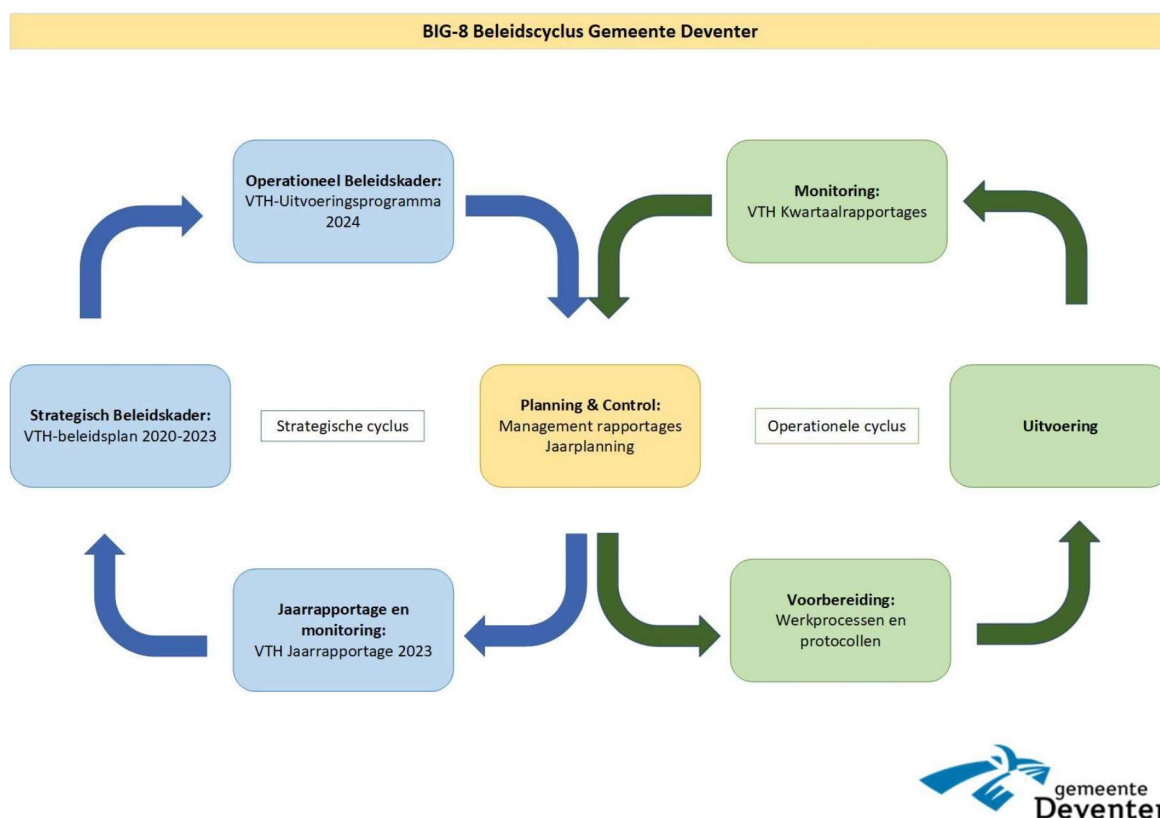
BIG-8 Beleidscyclus Gemeente Deventer

Operationeel Beleidskader:
VTH-Uitvoeringsprogramma 2024

Monitoring:
VTH Kwartaalrapportages

Strategisch Beleidskader:
VTH-beleidsplan 2020-2023

Strategische cyclus

Planning & Control:
Management rapportages
Jaarplanning

Operationele cyclus

Uitvoering

Jaarrapportage en monitoring:
VTH Jaarrapportage 2023

Voorbereiding:
Werkprocessen en protocollen

gemeente
Deventer